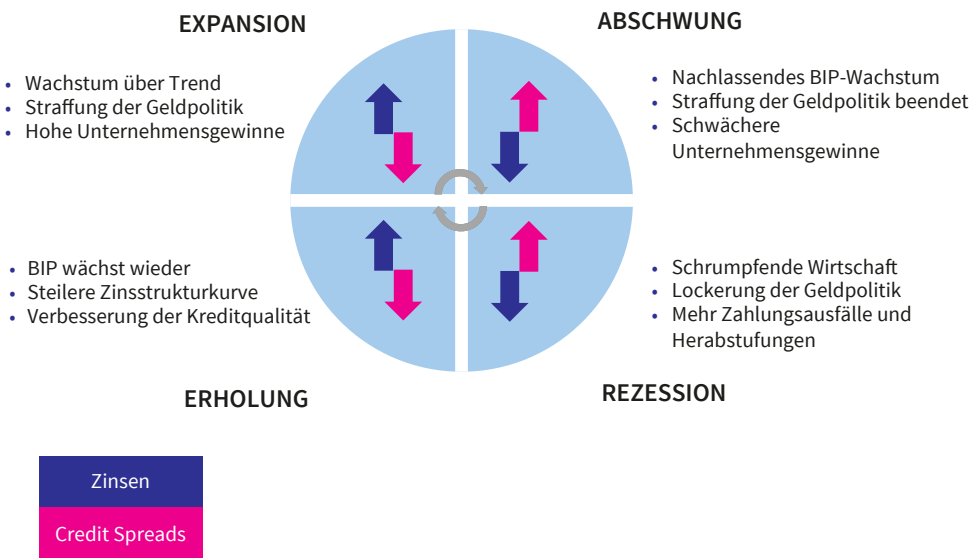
EXPANSION

- Wachstum über Trend
- Straffung der Geldpolitik
- Hohe Unternehmensgewinne

ABSCHWUNG

- Nachlassendes BIP-Wachstum
- Straffung der Geldpolitik beendet
- Schwächere Unternehmensgewinne

- BIP wächst wieder
- Steilere Zinsstrukturkurve
- Verbesserung der Kreditqualität

ERHOLUNG

- Schrumpfende Wirtschaft
- Lockerung der Geldpolitik
- Mehr Zahlungsausfälle und Herabstufungen

REZESSION

Zinsen

Credit Spreads